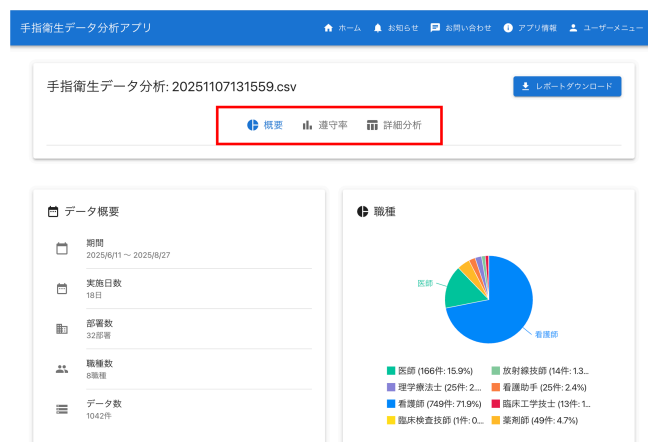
手指衛生データ分析アプリ

ホーム お知らせ お問い合わせ アプリ情報 ユーザーメニュー

手指衛生データ分析: 20251107131559.csv

レポートダウンロード

概要 遵守率 詳細分析

データ概要

期間
2025/6/11 ～ 2025/8/27

実施日数
18日

部署数
32部署

職種数
8職種

データ数
1042件

職種

医師

看護師

| | |
|---|---|
| 医師 (166件: 15.9%) | 放射線技師 (14件: 1.3... |
| 理学療法士 (25件: 2... | 看護助手 (25件: 2.4%) |
| 看護師 (749件: 71.9%) | 臨床工学技士 (13件: 1... |
| 臨床検査技師 (1件: 0... | 薬剤師 (49件: 4.7%) |